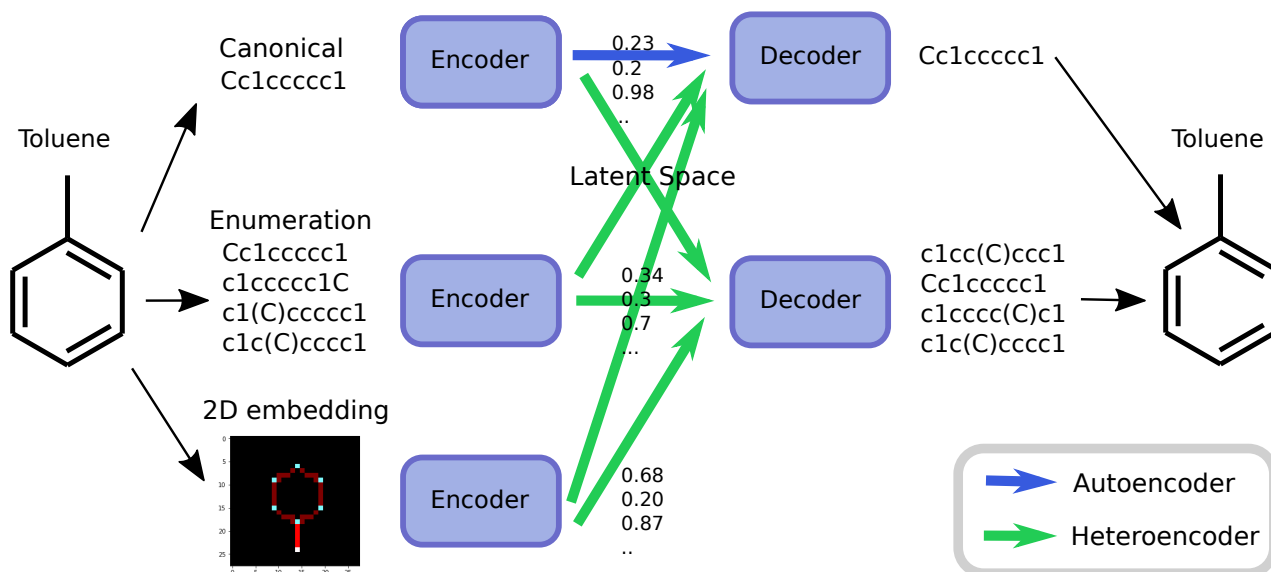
Toluene

Canonical
Cc1ccccc1

Enumeration
Cc1ccccc1
c1ccccc1C
c1(C)ccccc1
c1c(C)cccc1

2D embedding

0
5
10
15
20
25

Encoder

Encoder

Encoder

0.23
0.2
0.98
..

Latent Space

0.34
0.3
0.7
...

0.68
0.20
0.87
..

Decoder

Decoder

Cc1ccccc1

c1cc(C)ccc1
Cc1ccccc1
c1cccc(C)c1
c1c(C)cccc1

Toluene

Autoencoder

Heteroencoder